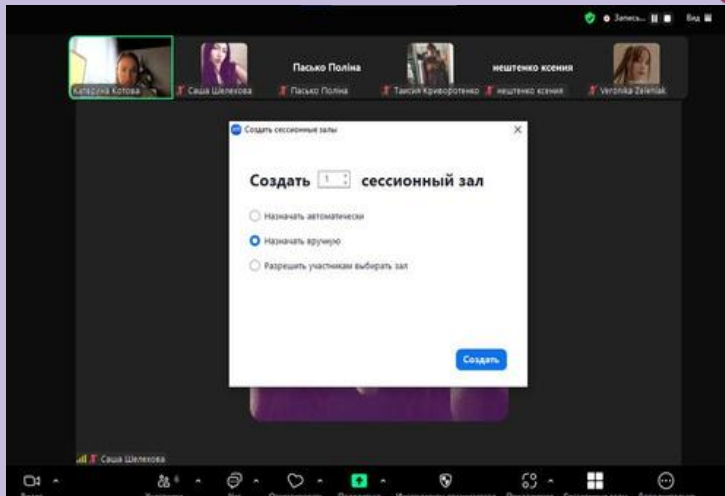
Запись... Вид

Катерина Котова

Саша Шелехова

Пасько Поліна

Пасько Поліна

Таисия Криворотенко

нештенко ксения

нештенко ксения

Veronika Zeleniak

Создать сессионные залы

Создать 1 сессионный зал

Назначать автоматически

Назначать вручную

Разрешить участникам выбирать зал

Создать

Саша Шелехова

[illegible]